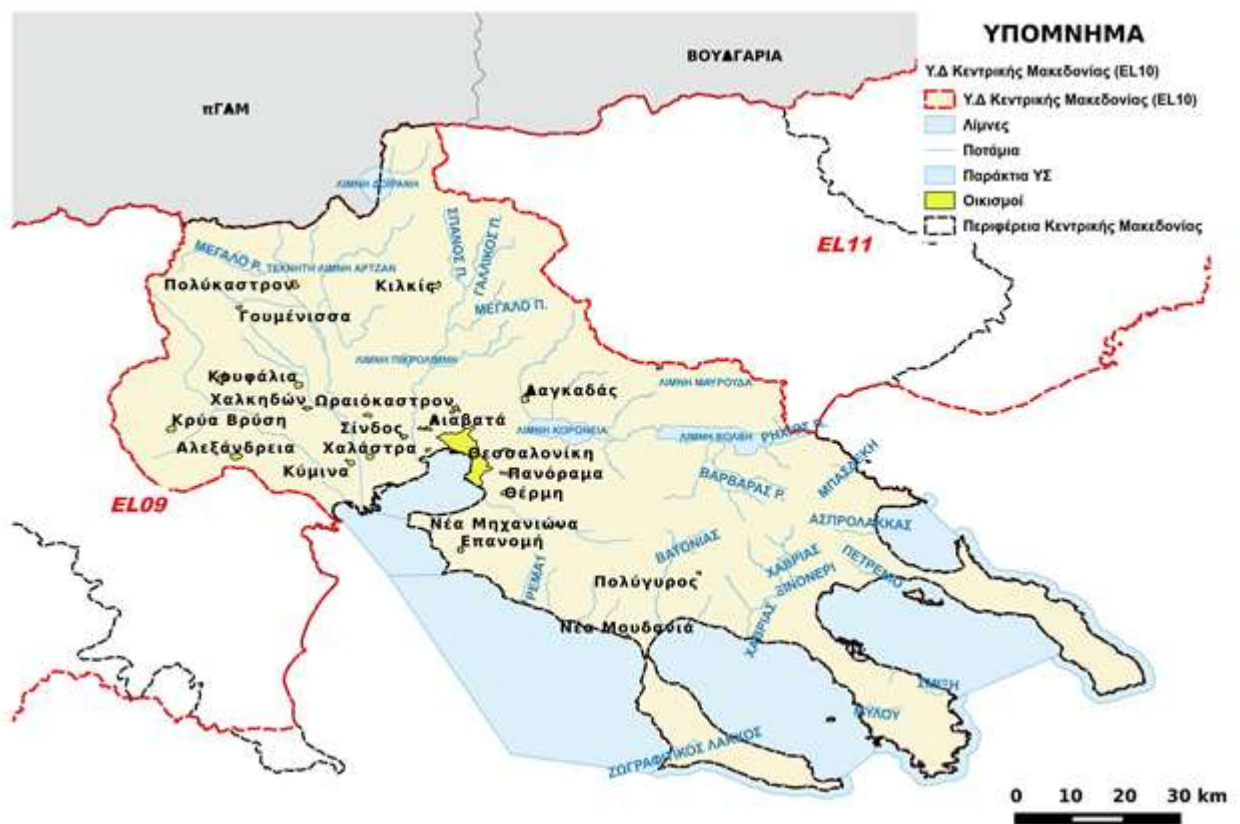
ΥΠΟΜΝΗΜΑ

Υ.Δ Κεντρικής Μακεδονίας (EL10)

Υ.Δ Κεντρικής Μακεδονίας (EL10)

Λίμνες

Ποτάμια

Παράκτια ΥΣ

Οικισμοί

Περιφέρεια Κεντρικής Μακεδονίας

ΒΟΥΛΓΑΡΙΑ

πΓΔΜ

ΛΙΜΝΗ ΔΟΪΡΑΝΗ

ΜΕΓΑΛΟ Ρ.

ΤΕΧΝΗΤΗ ΛΙΜΝΗ ΑΡΤΖΑΝ

ΣΠΑΝΟΣ Π.

ΓΑΛΛΙΚΟΣ Π.

ΜΕΓΑΛΟ Π.

EL11

Πολύκαστρον

Κιλκίς

Γουμένισσα

ΛΙΜΝΗ ΠΙΚΡΟΛΙΜΝΗ

Κρυφάλια

Χαλκηδών

Ωραιόκαστρον

Λαγκαδάς

ΛΙΜΝΗ ΜΑΥΡΟΥΔΑ

Κρύα Βρύση

Σίνδος

Λιαβατά

ΛΙΜΝΗ ΚΟΡΩΝΕΙΑ

ΛΙΜΝΗ ΒΟΛΒΗ

ΡΗΧΙΟΣ Π.

Αλεξάνδρεια

Χαλάστρα

Θεσσαλονίκη

Πανόραμα

ΜΠΑΣΔΕΚΗ

Κύμινα

Θέρμη

ΒΑΡΒΑΡΑΣ Ρ.

EL09

Νέα Μηχανιώνα

Επανομή

ΑΣΠΡΟΛΑΚΚΑΣ

ΒΑΤΟΝΙΑΣ

ΧΑΒΡΙΑΣ

ΠΕΤΡΕΜΟ

ΡΕΜΑ

Πολύγυρος

ΣΙΝΟΝΕΡΙ

ΧΑΒΡΙΑΣ

Νέα Μουδανιά

ΣΜΙΞΗ

ΜΥΛΟΥ

ΖΩΓΡΑΦΙΚΟΣ ΛΑΚΚΟΣ

0 10 20 30 km